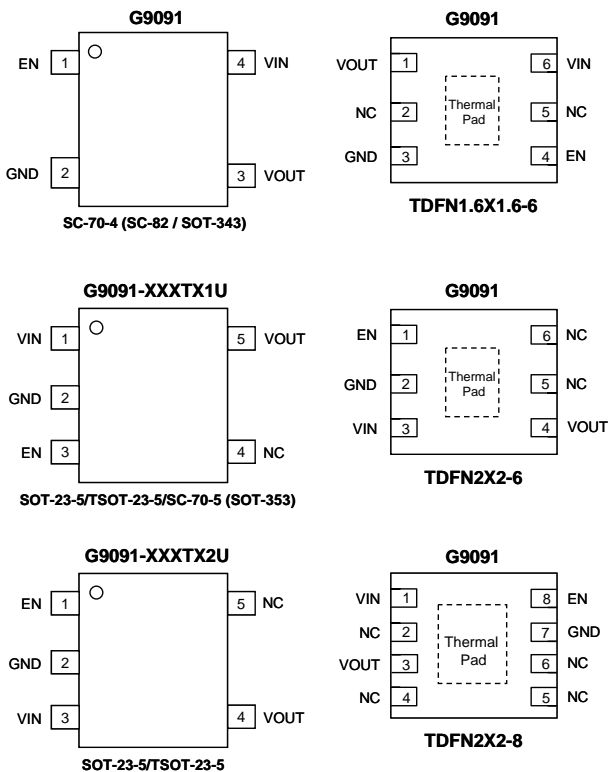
G9091

EN 1
4 VIN
GND 2
3 VOUT

SC-70-4 (SC-82 / SOT-343)

G9091

VOUT 1
6 VIN
NC 2
5 NC
GND 3
4 EN
Thermal Pad

TDFN1.6X1.6-6

G9091-XXXTX1U

VIN 1
5 VOUT
GND 2
EN 3
4 NC

SOT-23-5/TSOT-23-5/SC-70-5 (SOT-353)

G9091

EN 1
6 NC
GND 2
5 NC
VIN 3
4 VOUT
Thermal Pad

TDFN2X2-6

G9091-XXXTX2U

EN 1
5 NC
GND 2
VIN 3
4 VOUT

SOT-23-5/TSOT-23-5

G9091

VIN 1
8 EN
NC 2
7 GND
VOUT 3
6 NC
NC 4
5 NC
Thermal Pad

TDFN2X2-8